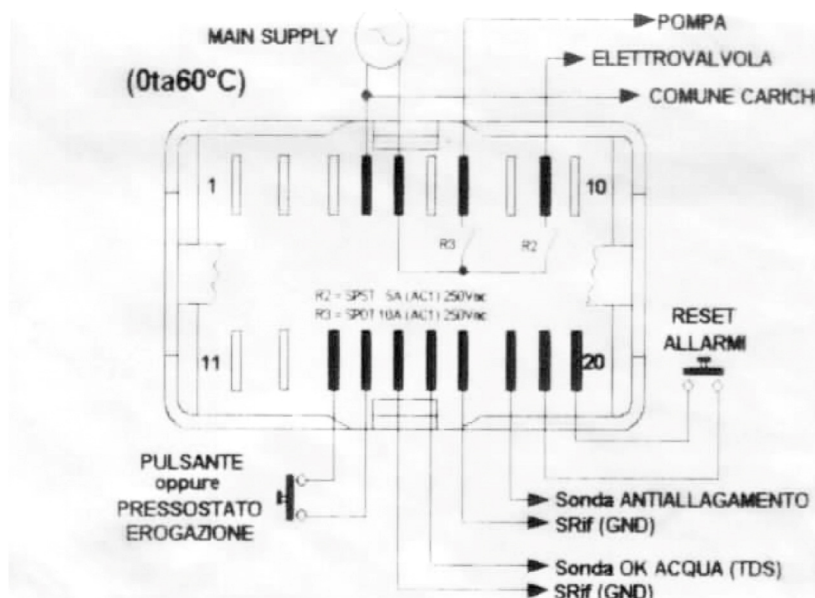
MAIN SUPPLY

(0ta60°C)

POMPA

ELETTROVALVOLA

COMUNE CARICHI

1

10

R3

R2

R2 = SPST 5A (AC1) 250Vac
R3 = SPDT 10A (AC1) 250Vac

11

20

RESET
ALLARMI

PULSANTE
oppure
PRESSOSTATO
EROGAZIONE

Sonda ANTIALLAGAMENTO

SRif (GND)

Sonda OK ACQUA (TDS)

SRif (GND)